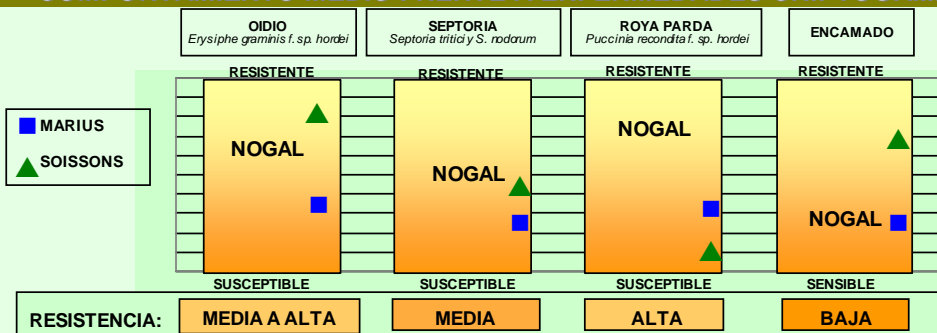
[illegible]

OIDIO
*Erysiphe graminis f. sp. hordei*

SEPTORIA
*Septoria tritici y S. nodorum*

ROYA PARDA
*Puccinia reconditaf. sp. hordei*

ENCAMADO

MARIUS

SOISSONS

RESISTENTE
NOGAL
SUSCEPTIBLE

RESISTENTE
NOGAL
SUSCEPTIBLE

RESISTENTE
NOGAL
SUSCEPTIBLE

RESISTENTE
NOGAL
SENSIBLE

| RESISTENCIA: | MEDIA A ALTA | MEDIA | ALTA | BAJA |
|---|---|---|---|---|